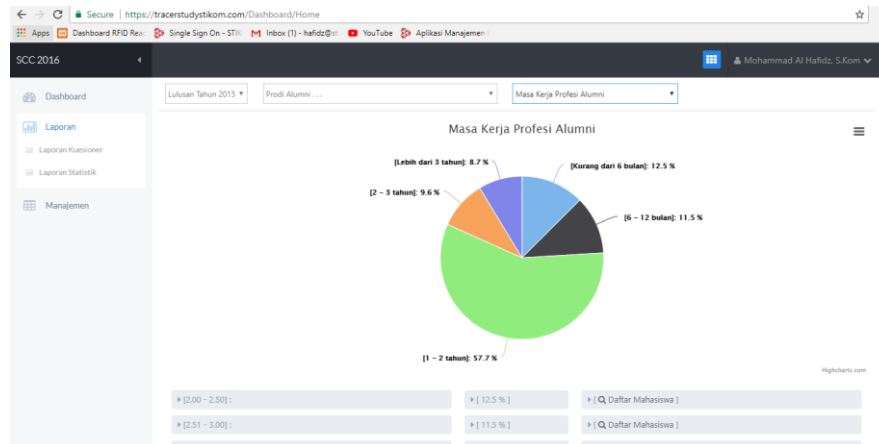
Secure | https://tracerstudystikom.com/Dashboard/Home

Apps Dashboard RFID Rea Single Sign On - STI Inbox (1) - hafidz@st YouTube Aplikasi Manajemen

SCC 2016

Mohammad Al Hafidz, S.Kom

Dashboard

Laporan

Laporan Kuesioner

Laporan Statistik

Manajemen

Lulusan Tahun 2015 ▾

Prodi Alumni . . . ▾

Masa Kerja Profesi Alumni ▾

Masa Kerja Profesi Alumni

[Lebih dari 3 tahun]: 8.7 %

[Kurang dari 6 bulan]: 12.5 %

[2 – 3 tahun]: 9.6 %

[6 – 12 bulan]: 11.5 %

[1 – 2 tahun]: 57.7 %

Highcharts.com

▸ [2.00 - 2.50] :

▸ [ 12.5 % ]

▸ [ Daftar Mahasiswa ]

▸ [2.51 - 3.00] :

▸ [ 11.5 % ]

▸ [ Daftar Mahasiswa ]